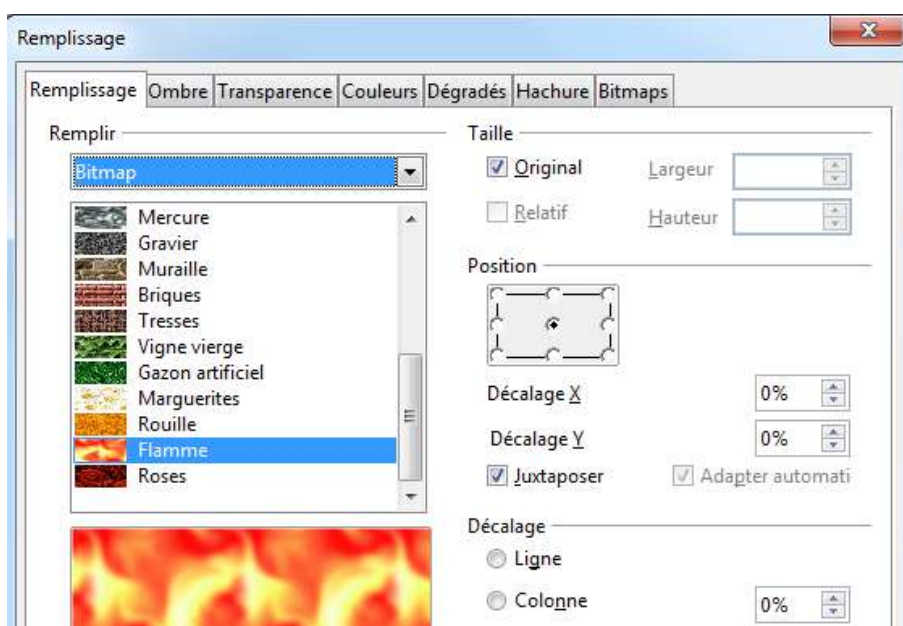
Remplissage

Remplissage | Ombre | Transparence | Couleurs | Dégradés | Hachure | Bitmaps

Remplir

Bitmap

Mercure
Gravier
Muraille
Briques
Tresses
Vigne vierge
Gazon artificiel
Marguerites
Rouille
Flamme
Roses

Taille

Original
Largeur
Relatif
Hauteur

Position

Décalage X
0%
Décalage Y
0%
Juxtaposer
Adapter automati

Décalage

Ligne
Colonne
0%